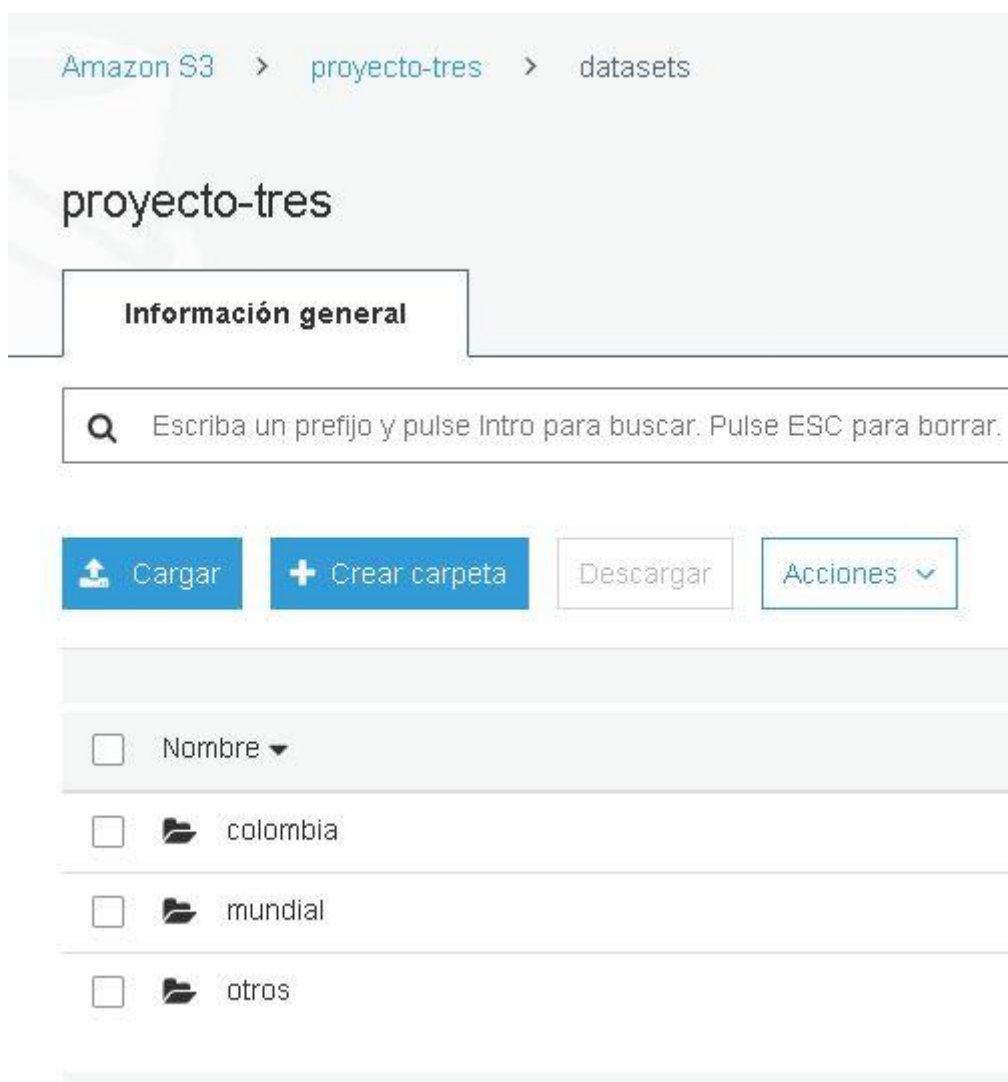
Amazon S3 > proyecto-tres > datasets

proyecto-tres

Información general

Escriba un prefijo y pulse Intro para buscar. Pulse ESC para borrar.

Cargar
Crear carpeta
Descargar
Acciones

Nombre

colombia
mundial
otros